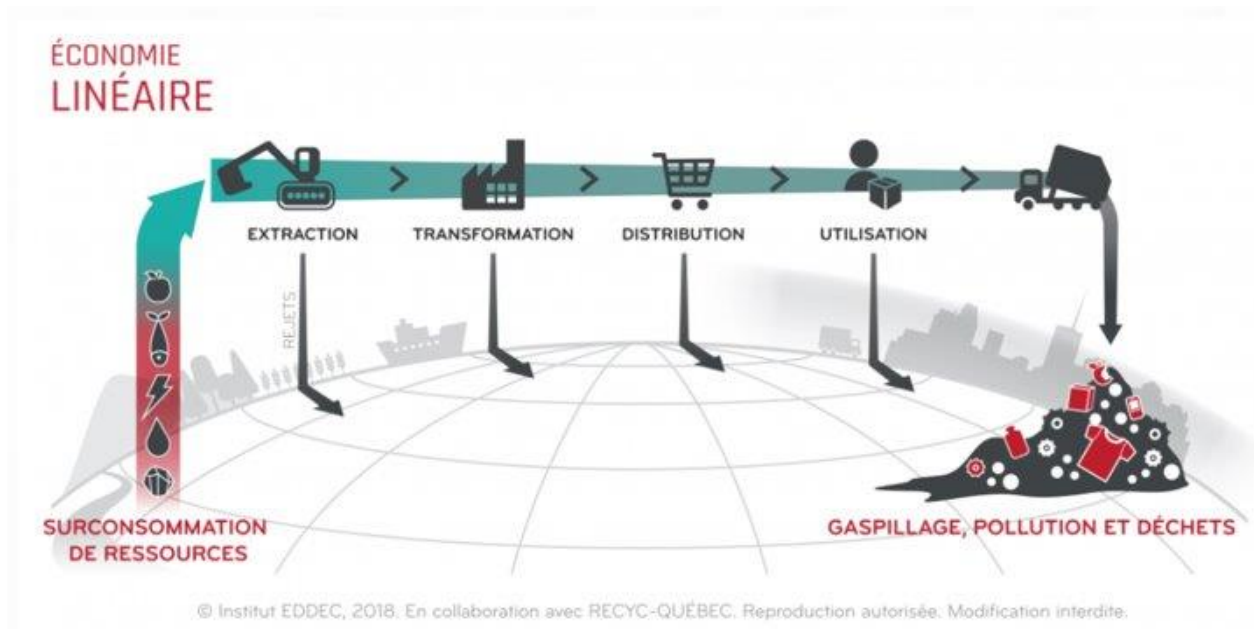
ÉCONOMIE
LINÉAIRE

EXTRACTION
TRANSFORMATION
DISTRIBUTION
UTILISATION

REJETS

SURCONSOMMATION DE RESSOURCES

GASPILLAGE, POLLUTION ET DÉCHETS

© Institut EDDEC, 2018. En collaboration avec RECYC-QUÉBEC. Reproduction autorisée. Modification interdite.